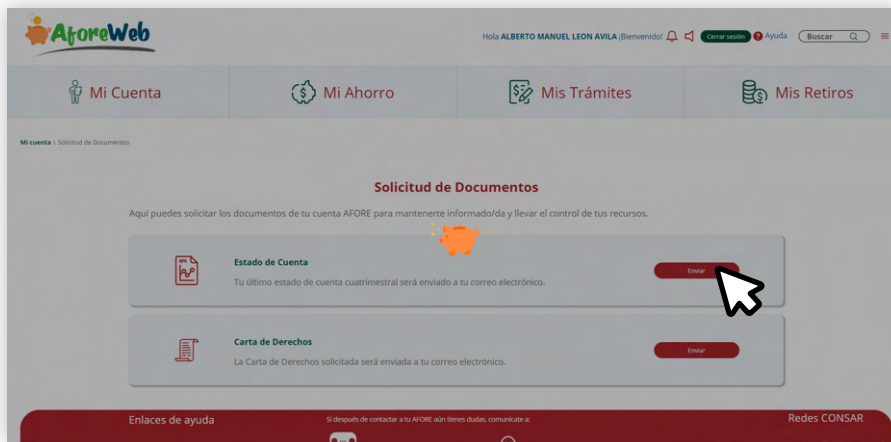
AforeWeb

Hola ALBERTO MANUEL LEON AVILA ¡Bienvenido! Cerrar sesión Ayuda Buscar

Mi Cuenta Mi Ahorro Mis Trámites Mis Retiros

Mi cuenta \ Solicitud de Documentos

Solicitud de Documentos

Aquí puedes solicitar los documentos de tu cuenta AFORE para mantenerte informado/da y llevar el control de tus recursos.

Estado de Cuenta
Tu último estado de cuenta cuatrimestral será enviado a tu correo electrónico.
Enviar

Carta de Derechos
La Carta de Derechos solicitada será enviada a tu correo electrónico.
Enviar

Enlaces de ayuda
Si después de contactar a tu AFORE aún tienes dudas, comunícate a:
Redes CONSAR